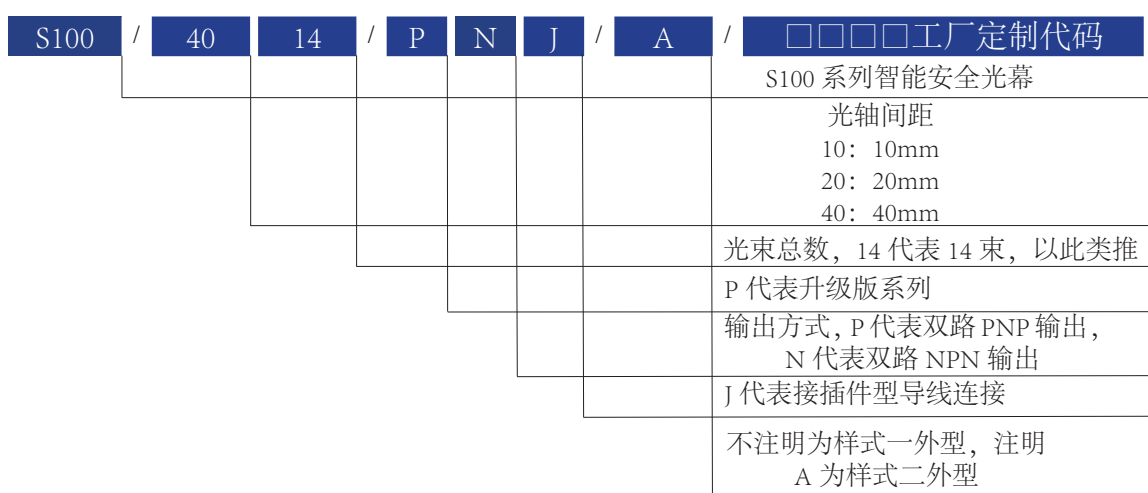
S100 / 40 / 14 / P / N / J / A / □□□□工厂定制代码

S100 系列智能安全光幕

光轴间距
10：10mm
20：20mm
40：40mm

光束总数，14 代表 14 束，以此类推

P 代表升级版系列

输出方式, P 代表双路 PNP 输出，N 代表双路 NPN 输出

J 代表接插件型导线连接

不注明为样式一外型，注明 A 为样式二外型